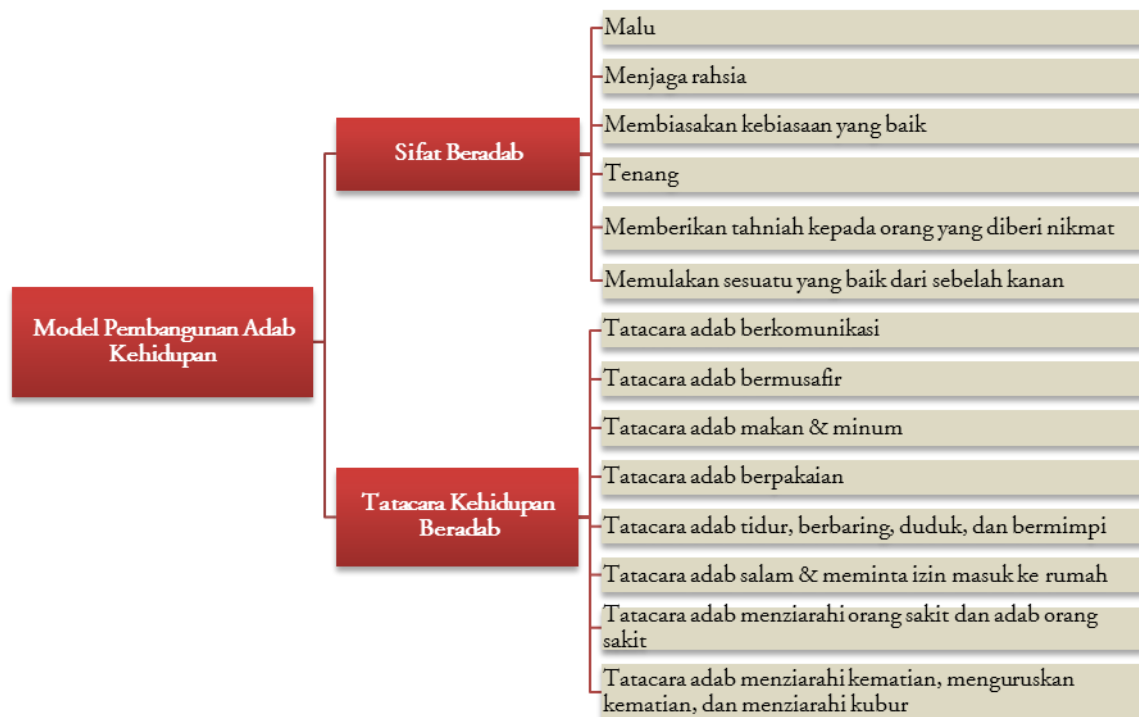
Model Pembangunan Adab Kehidupan

Sifat Beradab

Malu

Menjaga rahsia

Membiasakan kebiasaan yang baik

Tenang

Memberikan tahniah kepada orang yang diberi nikmat

Memulakan sesuatu yang baik dari sebelah kanan

Tatacara Kehidupan Beradab

Tatacara adab berkomunikasi

Tatacara adab bermusafir

Tatacara adab makan & minum

Tatacara adab berpakaian

Tatacara adab tidur, berbaring, duduk, dan bermimpi

Tatacara adab salam & meminta izin masuk ke rumah

Tatacara adab menziarahi orang sakit dan adab orang sakit

Tatacara adab menziarahi kematian, menguruskan kematian, dan menziarahi kubur